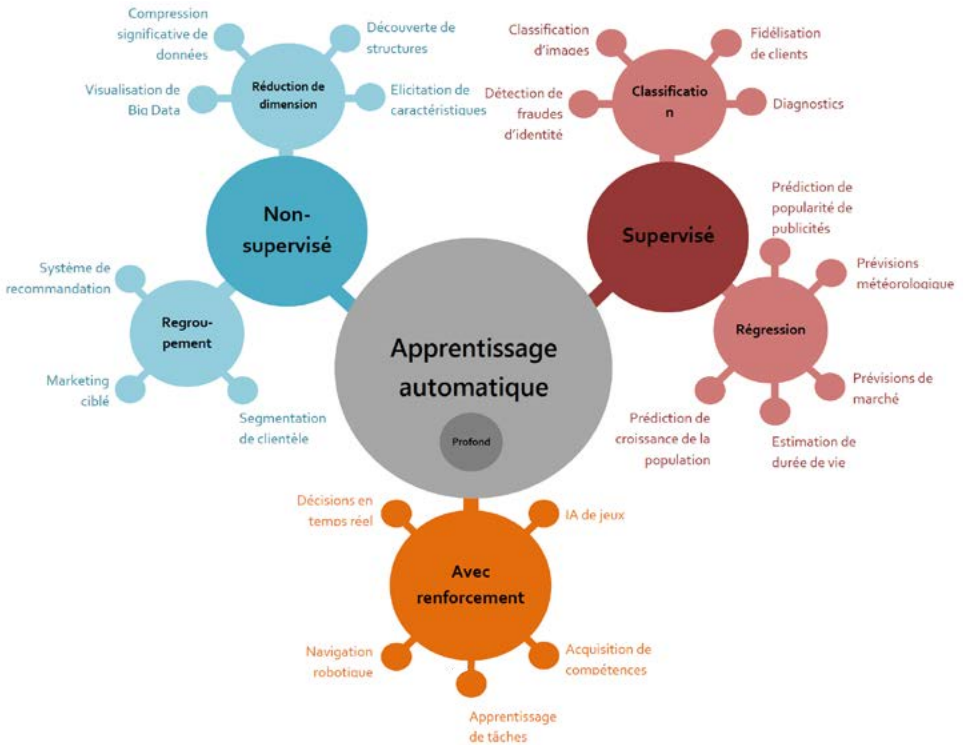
Compression significative de données

Découverte de structures

Réduction de dimension

Visualisation de Big Data

Elicitation de caractéristiques

Classification d'images

Fidélisation de clients

Détection de fraudes d'identité

Classificatio n

Diagnostics

Non-supervisé

Supervisé

Prédiction de popularité de publicités

Système de recommandation

Prévisions météorologique

Regroupement

Régression

Apprentissage automatique

Marketing ciblé

Prévisions de marché

Segmentation de clientèle

Profond

Prédiction de croissance de la population

Estimation de durée de vie

Décisions en temps réel

IA de jeux

Avec renforcement

Navigation robotique

Acquisition de compétences

Apprentissage de tâches